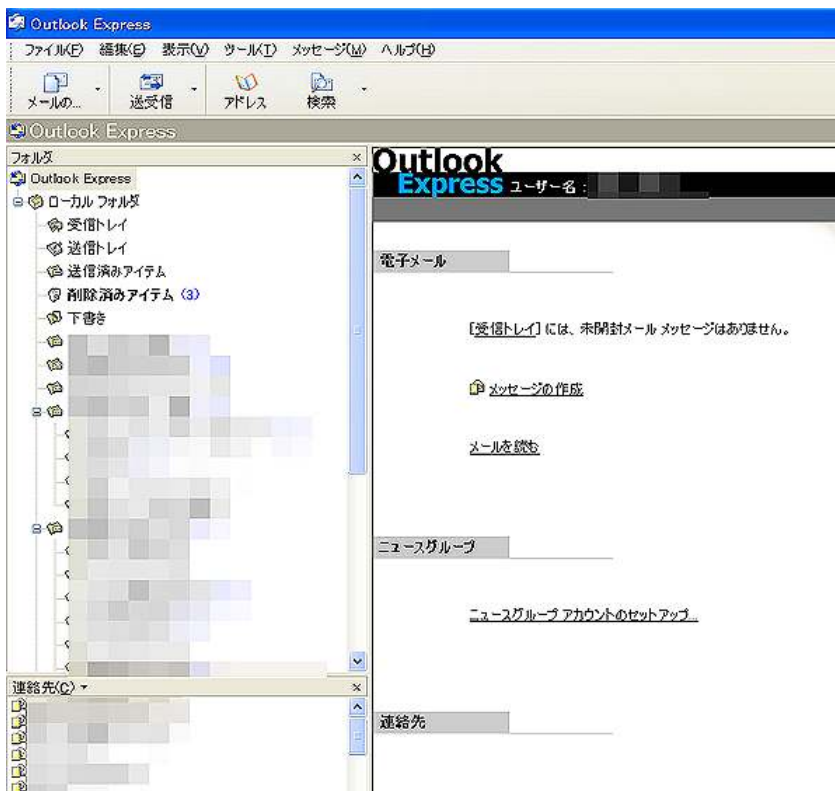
Outlook Express

ファイル(F) 編集(E) 表示(V) ツール(T) メッセージ(M) ヘルプ(H)

メールの... 送受信 アドレス 検索

Outlook Express

フォルダ

Outlook Express
ローカル フォルダ
受信トレイ
送信トレイ
送信済みアイテム
削除済みアイテム (3)
下書き

連絡先(C) ▾

Outlook Express ユーザー名：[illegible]

電子メール

[受信トレイ] には、未開封メール メッセージはありません。

メッセージの作成

メールを読む

ニュースグループ

ニュースグループ アカウントのセットアップ...

連絡先